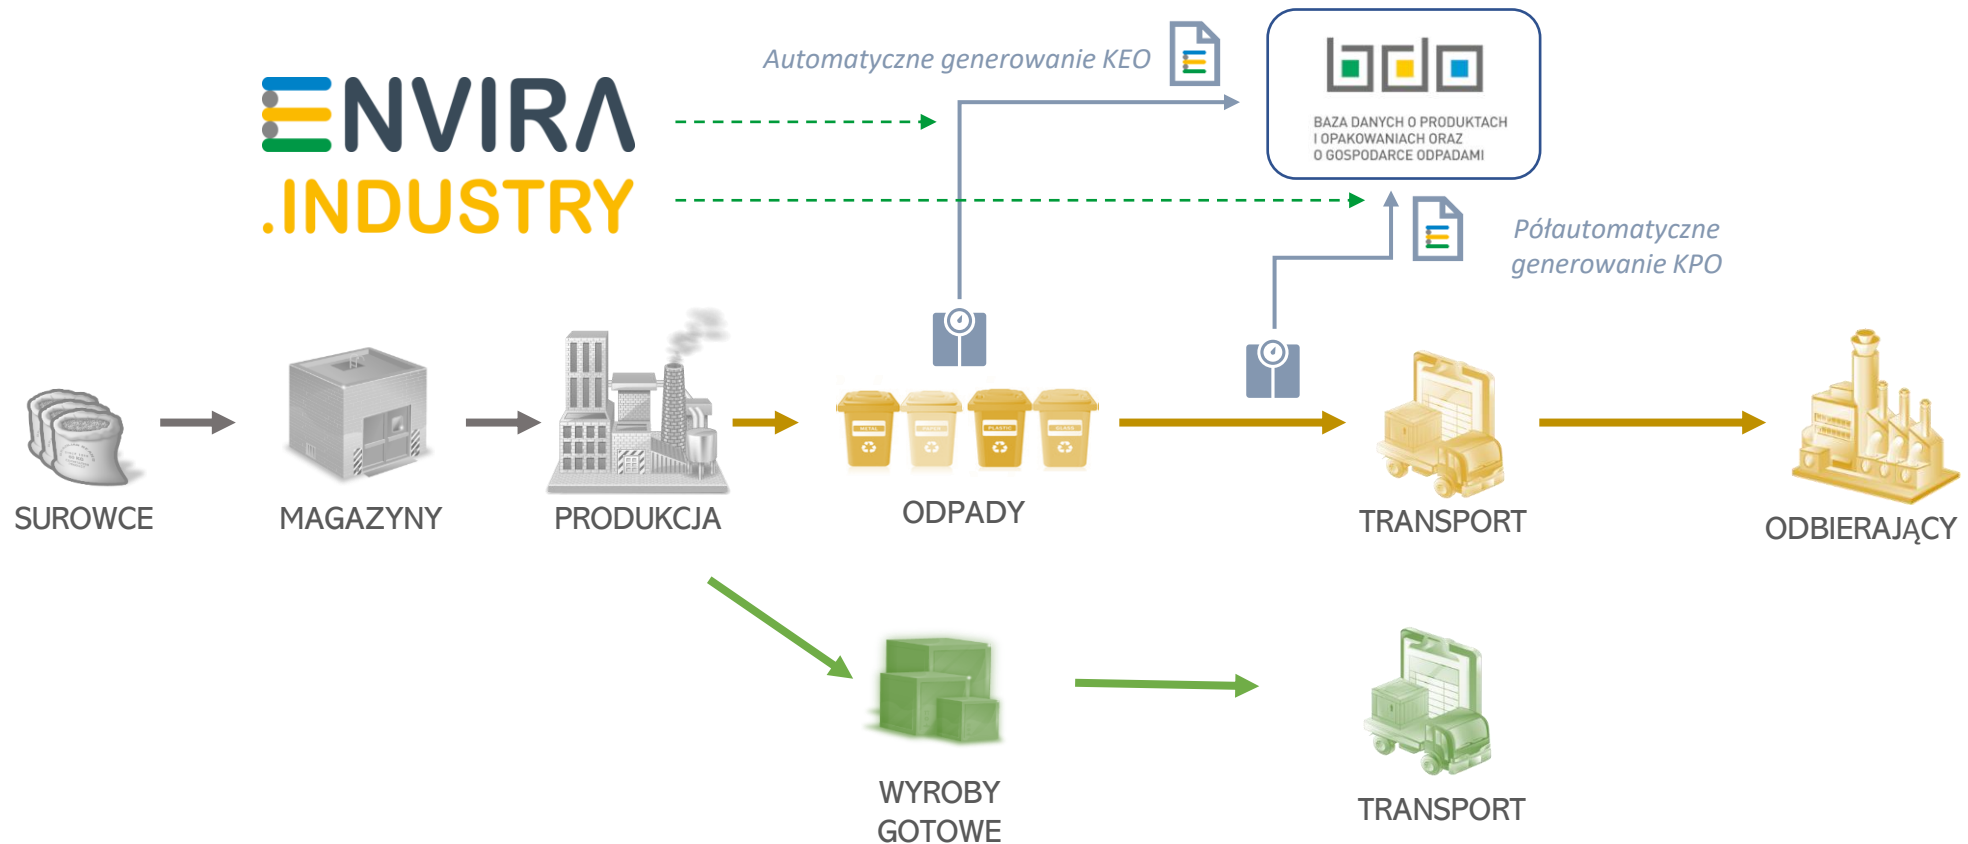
ENVIRA
.INDUSTRY

Automatyczne generowanie KEO

bdo
BAZA DANYCH O PRODUKTACH I OPAKOWANIACH ORAZ O GOSPODARCE ODPADAMI

Półautomatyczne generowanie KPO

SUROWCE

MAGAZYNY

PRODUKCJA

METAL PAPER PLASTIC GLASS

ODPADY

TRANSPORT

ODBIERAJĄCY

WYROBY GOTOWE

TRANSPORT